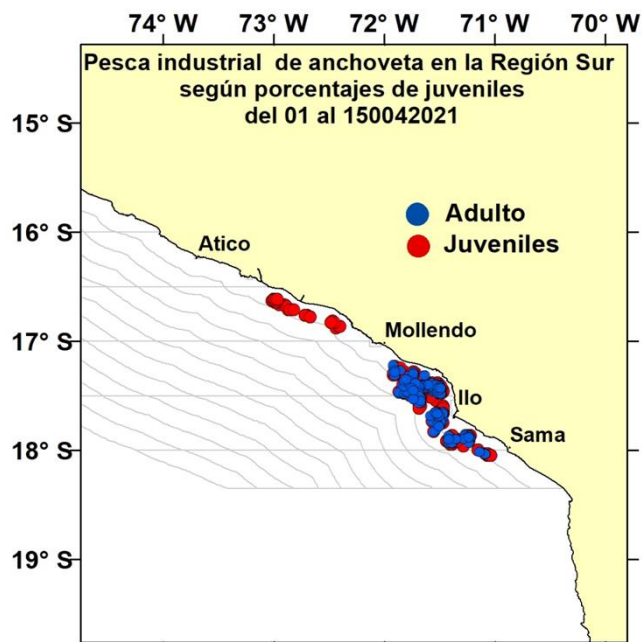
74° W 73° W 72° W 71° W 70° W

Pesca industrial de anchoveta en la Región Sur según porcentajes de juveniles del 01 al 150042021

15° S
16° S
17° S
18° S
19° S

Adulto
Juveniles

Atico
Mollendo
Ilo
Sama